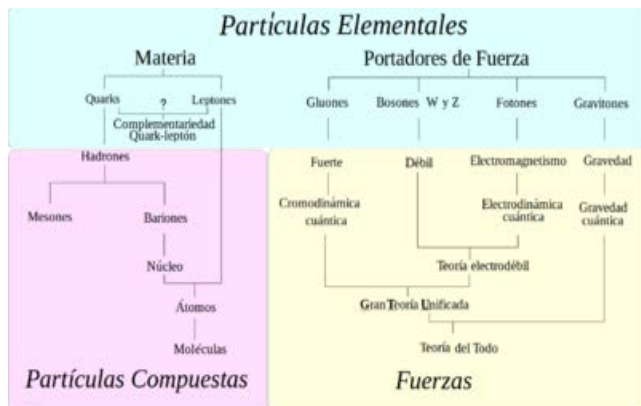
Partículas Elementales

Materia

Portadores de Fuerza

Quarks

?

Leptones

Complementariedad Quark-leptón

Gluones

Bosones W y Z

Fotones

Gravitones

Hadrones

Fuerte

Débil

Electromagnetismo

Gravedad

Mesones

Bariones

Cromodinámica cuántica

Electrodinámica cuántica

Gravedad cuántica

Núcleo

Teoría electrodébil

Átomos

Gran Teoría Unificada

Moléculas

Teoría del Todo

Partículas Compuestas

Fuerzas